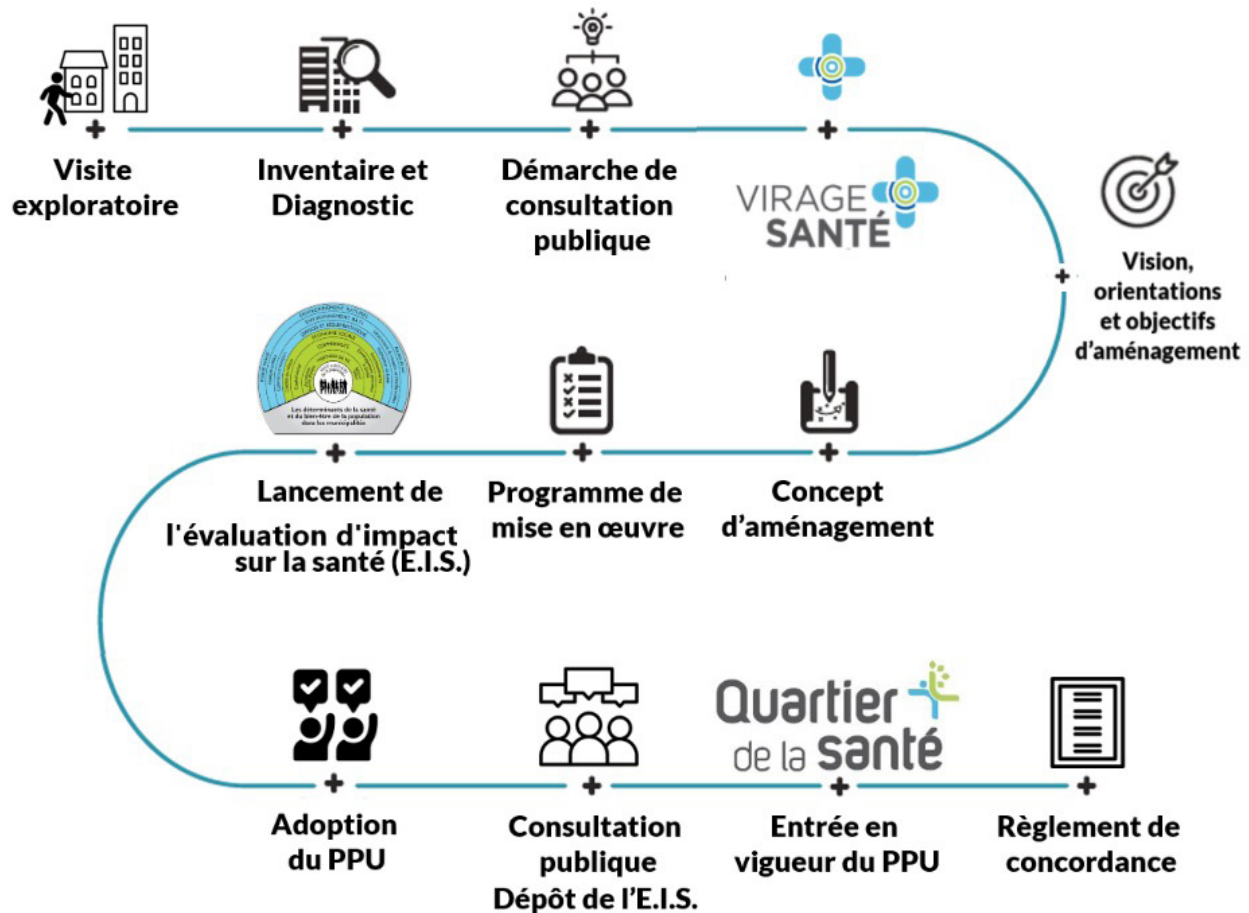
Visite exploratoire

Inventaire et Diagnostic

Démarche de consultation publique

VIRAGE SANTÉ

Vision, orientations et objectifs d'aménagement

Les déterminants de la santé et du bien-être de la population dans les municipalités

Lancement de l'évaluation d'impact sur la santé (E.I.S.)

Programme de mise en œuvre

Concept d'aménagement

Adoption du PPU

Consultation publique Dépôt de l'E.I.S.

Quartier de la santé

Entrée en vigueur du PPU

Règlement de concordance